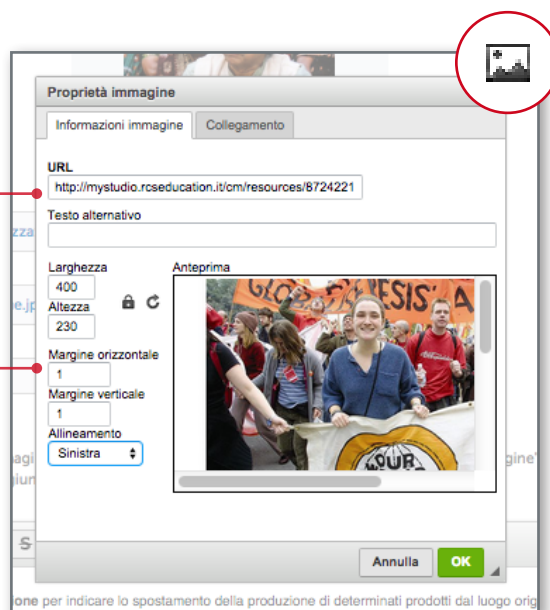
Proprietà immagine

Informazioni immagine

Collegamento

URL

http://mystudio.rcseducation.it/cm/resources/8724221

Testo alternativo

Larghezza

400

Altezza

230

Anteprima

Margine orizzontale

1

Margine verticale

1

Allineamento

Sinistra

Annulla

OK

zza

e.jp

agi

iun

gine"

S

one per indicare lo spostamento della produzione di determinati prodotti dal luogo orig